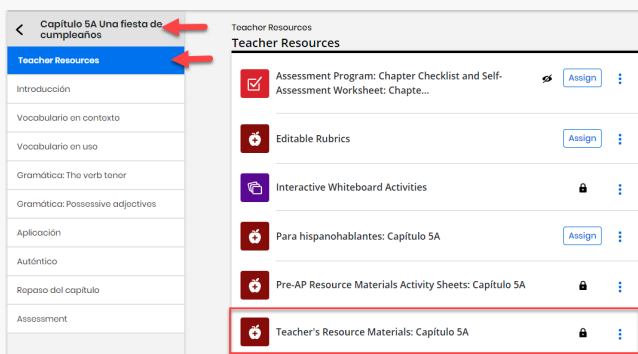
Capítulo 5A Una fiesta de cumpleaños

Teacher Resources

Introducción

Vocabulario en contexto

Vocabulario en uso

Gramática: The verb tener

Gramática: Possessive adjectives

Aplicación

Auténtico

Repaso del capítulo

Assessment

Teacher Resources

Teacher Resources

Assessment Program: Chapter Checklist and Self-Assessment Worksheet: Chapte... Assign

Editable Rubrics Assign

Interactive Whiteboard Activities

Para hispanohablantes: Capítulo 5A Assign

Pre-AP Resource Materials Activity Sheets: Capítulo 5A

Teacher's Resource Materials: Capítulo 5A